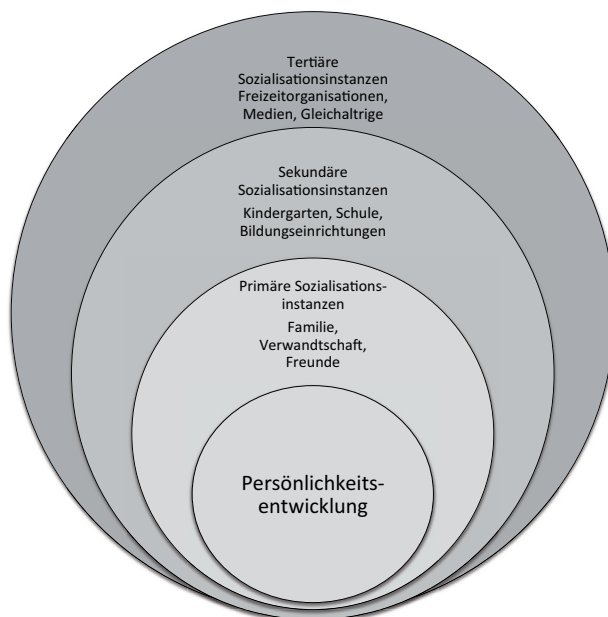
Tertiäre Sozialisationsinstanzen
Freizeitorganisationen, Medien, Gleichaltrige

Sekundäre Sozialisationsinstanzen
Kindergarten, Schule, Bildungseinrichtungen

Primäre Sozialisationsinstanzen
Familie, Verwandtschaft, Freunde

Persönlichkeitsentwicklung